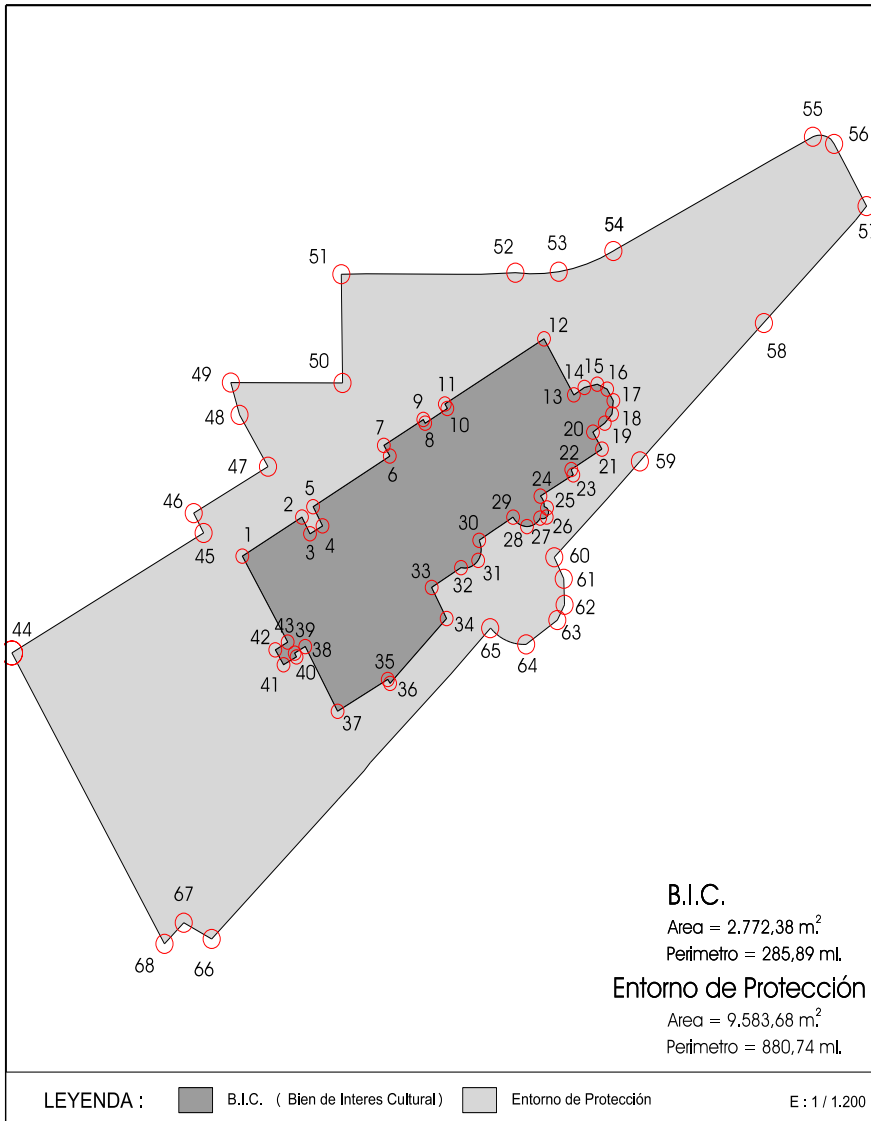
55 56 57 54 52 53 51 12 58 50 49 14 15 16 13 17 11 9 48 18 10 8 7 20 19 47 22 21 59 6 24 23 5 25 46 2 29 26 4 28 27 1 30 45 3 60 31 33 32 61 62 44 34 63 43 39 65 42 38 64 40 41 35 36 37 67 68 66

B.I.C.
Area = 2.772,38 m.$^2$
Perimetro = 285,89 ml.

Entorno de Protección
Area = 9.583,68 m.$^2$
Perimetro = 880,74 ml.

LEYENDA : B.I.C. ( Bien de Interes Cultural) Entorno de Protección E : 1 / 1.200